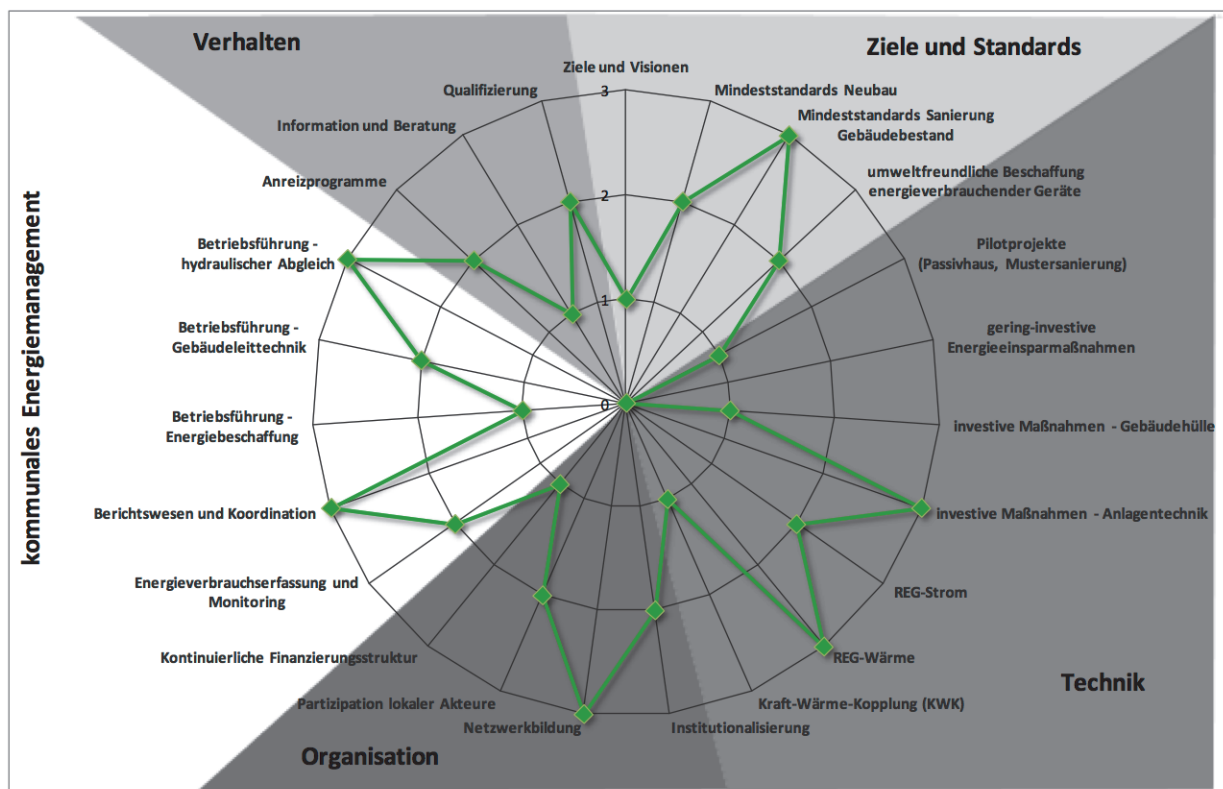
Verhalten

Ziele und Standards

kommunales Energiemanagement

Ziele und Visionen
3
2
1
0
Mindeststandards Neubau
Mindeststandards Sanierung Gebäudebestand
umweltfreundliche Beschaffung energieverbrauchender Geräte
Pilotprojekte (Passivhaus, Mustersanierung)
gering-investive Energieeinsparmaßnahmen
investive Maßnahmen - Gebäudehülle
investive Maßnahmen - Anlagentechnik
REG-Strom
REG-Wärme
Kraft-Wärme-Kopplung (KWK)
Institutionalisierung
Netzwerkbildung
Partizipation lokaler Akteure
Kontinuierliche Finanzierungsstruktur
Energieverbrauchserfassung und Monitoring
Berichtswesen und Koordination
Betriebsführung - Energiebeschaffung
Betriebsführung - Gebäudeleittechnik
Betriebsführung - hydraulischer Abgleich
Anreizprogramme
Information und Beratung
Qualifizierung

Technik

Organisation